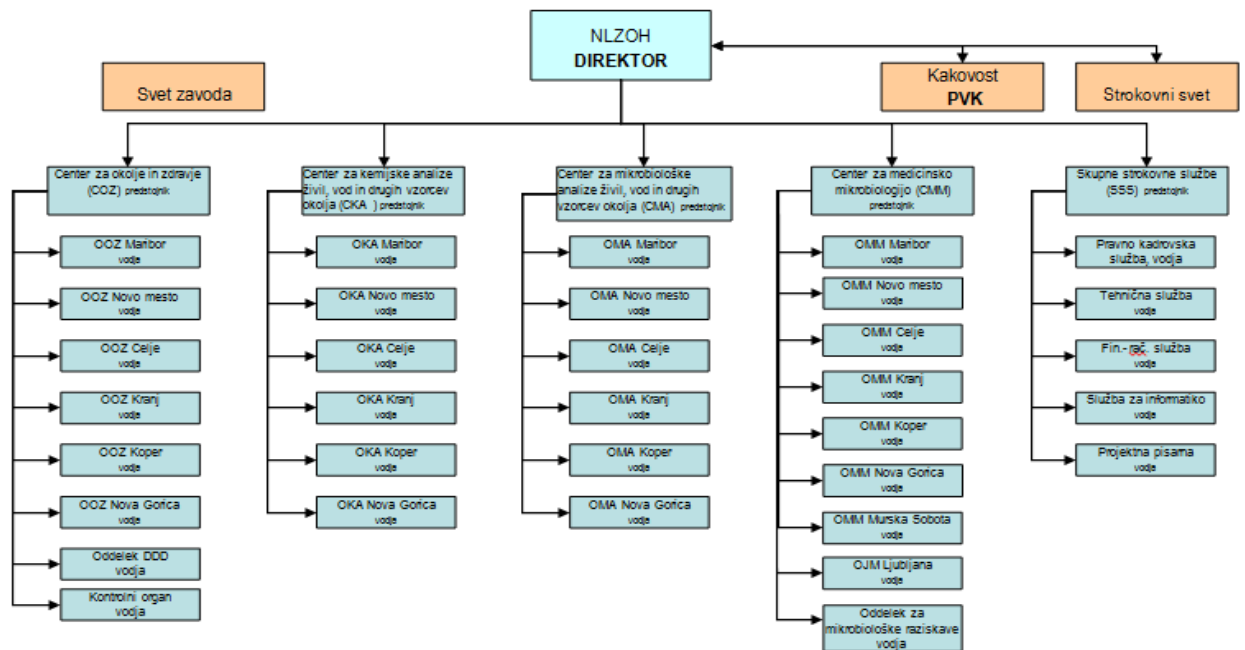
NLZOH
DIREKTOR

Svet zavoda

Kakovost
PVK

Strokovni svet

Center za okolje in zdravje (COZ) predstojnik

OOZ Maribor vodja

OOZ Novo mesto vodja

OOZ Celje vodja

OOZ Kranj vodja

OOZ Koper vodja

OOZ Nova Gorica vodja

Oddelek DDD vodja

Kontrolni organ vodja

Center za kemijske analize živil, vod in drugih vzorcev okolja (CKA ) predstojnik

OKA Maribor vodja

OKA Novo mesto vodja

OKA Celje vodja

OKA Kranj vodja

OKA Koper vodja

OKA Nova Gorica vodja

Center za mikrobiološke analize živil, vod in drugih vzorcev okolja (CMA) predstojnik

OMA Maribor vodja

OMA Novo mesto vodja

OMA Celje vodja

OMA Kranj vodja

OMA Koper vodja

OMA Nova Gorica vodja

Center za medicinsko mikrobiologijo (CMM) predstojnik

OMM Maribor vodja

OMM Novo mesto vodja

OMM Celje vodja

OMM Kranj vodja

OMM Koper vodja

OMM Nova Gorica vodja

OMM Murska Sobota vodja

OJM Ljubljana vodja

Oddelek za mikrobiološke raziskave vodja

Skupne strokovne službe (SSS) predstojnik

Pravno kadrovska služba, vodja

Tehnična služba vodja

Fin.-rač. služba vodja

Služba za informatiko vodja

Projektna pisarna vodja